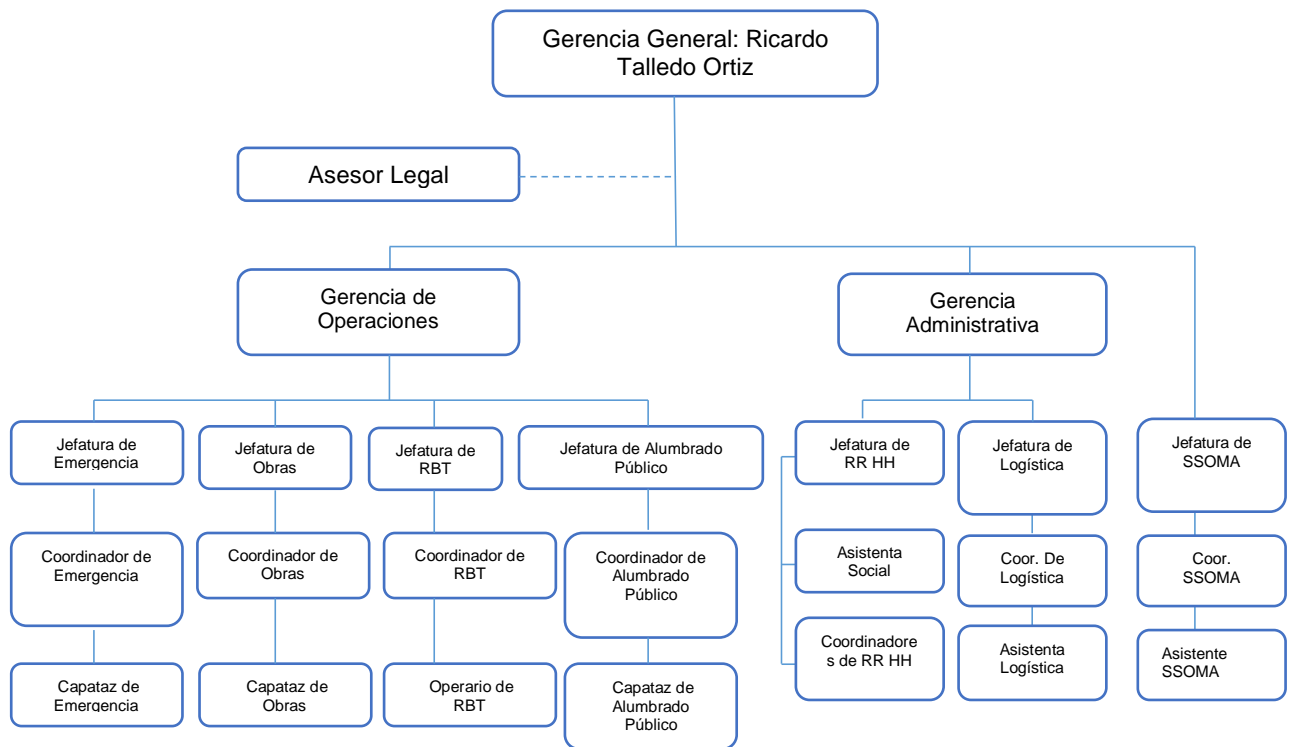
Gerencia General: Ricardo Talledo Ortiz

Asesor Legal

Gerencia de Operaciones

Gerencia Administrativa

Jefatura de Emergencia

Jefatura de Obras

Jefatura de RBT

Jefatura de Alumbrado Público

Jefatura de RR HH

Jefatura de Logística

Jefatura de SSOMA

Coordinador de Emergencia

Coordinador de Obras

Coordinador de RBT

Coordinador de Alumbrado Público

Asistenta Social

Coor. De Logística

Coor. SSOMA

Capataz de Emergencia

Capataz de Obras

Operario de RBT

Capataz de Alumbrado Público

Coordinadore s de RR HH

Asistenta Logística

Asistente SSOMA